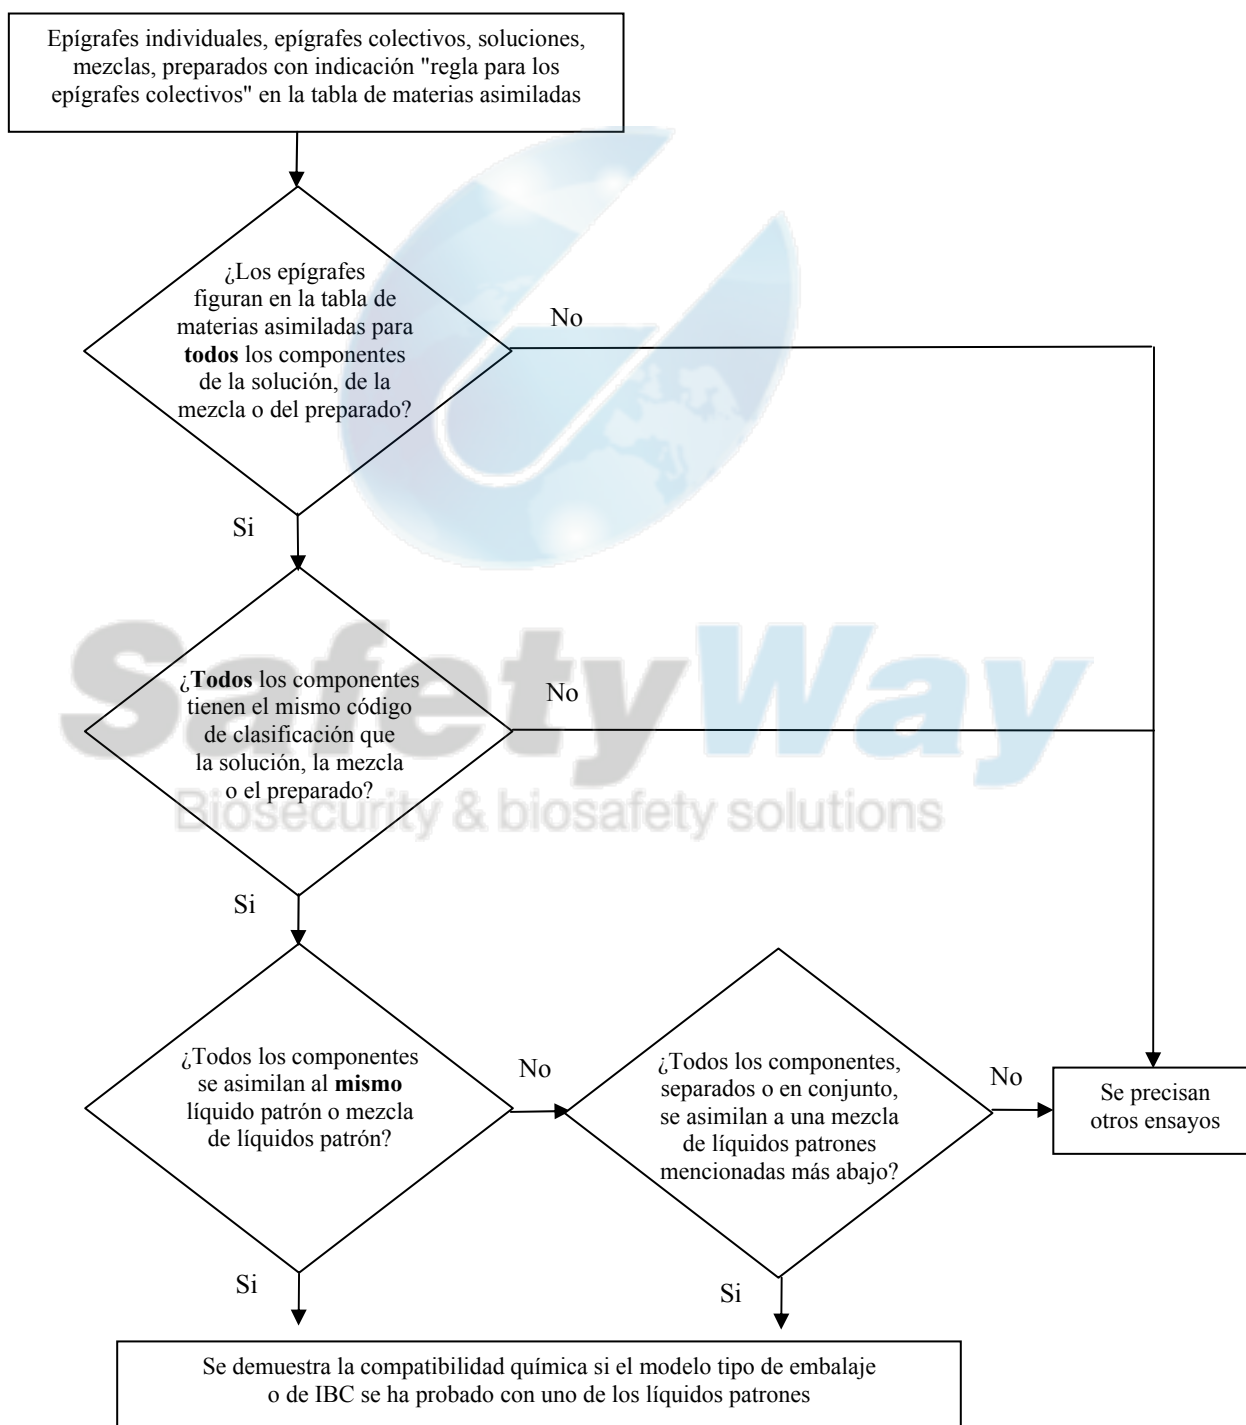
Epígrafes individuales, epígrafes colectivos, soluciones, mezclas, preparados con indicación "regla para los epígrafes colectivos" en la tabla de materias asimiladas

¿Los epígrafes figuran en la tabla de materias asimiladas para **todos** los componentes de la solución, de la mezcla o del preparado?

No

Si

¿**Todos** los componentes tienen el mismo código de clasificación que la solución, la mezcla o el preparado?

No

SafetyWay
Biosecurity & biosafety solutions

Si

¿Todos los componentes se asimilan al **mismo** líquido patrón o mezcla de líquidos patrón?

No

¿Todos los componentes, separados o en conjunto, se asimilan a una mezcla de líquidos patrones mencionadas más abajo?

No

Se precisan otros ensayos

Si

Si

Se demuestra la compatibilidad química si el modelo tipo de embalaje o de IBC se ha probado con uno de los líquidos patrones